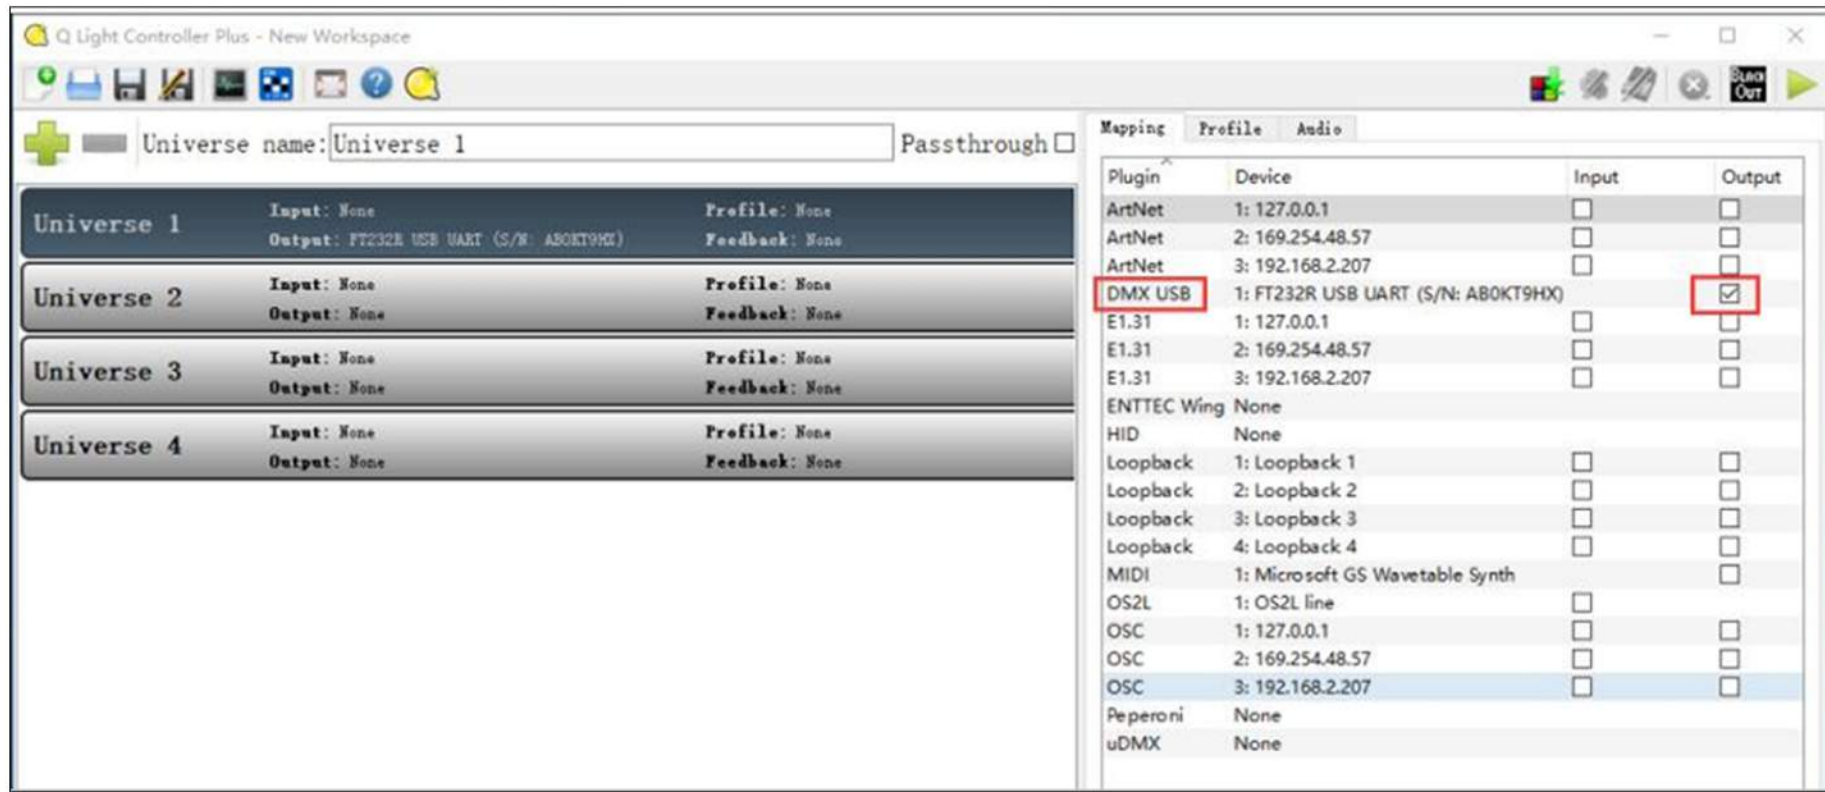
Q Light Controller Plus - New Workspace

BLACK OUT

Universe name: Universe 1

Passthrough

Universe 1
Input: None
Output: FT232R USB UART (S/N: AB0KT9HX)
Profile: None
Feedback: None

Universe 2
Input: None
Output: None
Profile: None
Feedback: None

Universe 3
Input: None
Output: None
Profile: None
Feedback: None

Universe 4
Input: None
Output: None
Profile: None
Feedback: None

Mapping | Profile | Audio

| Plugin | Device | Input | Output |
|---|---|---|---|
| ArtNet | 1: 127.0.0.1 | ☐ | ☐ |
| ArtNet | 2: 169.254.48.57 | ☐ | ☐ |
| ArtNet | 3: 192.168.2.207 | ☐ | ☐ |
| DMX USB | 1: FT232R USB UART (S/N: AB0KT9HX) | | ☑ |
| E1.31 | 1: 127.0.0.1 | ☐ | ☐ |
| E1.31 | 2: 169.254.48.57 | ☐ | ☐ |
| E1.31 | 3: 192.168.2.207 | ☐ | ☐ |
| ENTTEC Wing | None | | |
| HID | None | | |
| Loopback | 1: Loopback 1 | ☐ | ☐ |
| Loopback | 2: Loopback 2 | ☐ | ☐ |
| Loopback | 3: Loopback 3 | ☐ | ☐ |
| Loopback | 4: Loopback 4 | ☐ | ☐ |
| MIDI | 1: Microsoft GS Wavetable Synth | | ☐ |
| OS2L | 1: OS2L line | ☐ | |
| OSC | 1: 127.0.0.1 | ☐ | ☐ |
| OSC | 2: 169.254.48.57 | ☐ | ☐ |
| OSC | 3: 192.168.2.207 | ☐ | ☐ |
| Peperoni | None | | |
| uDMX | None | | |